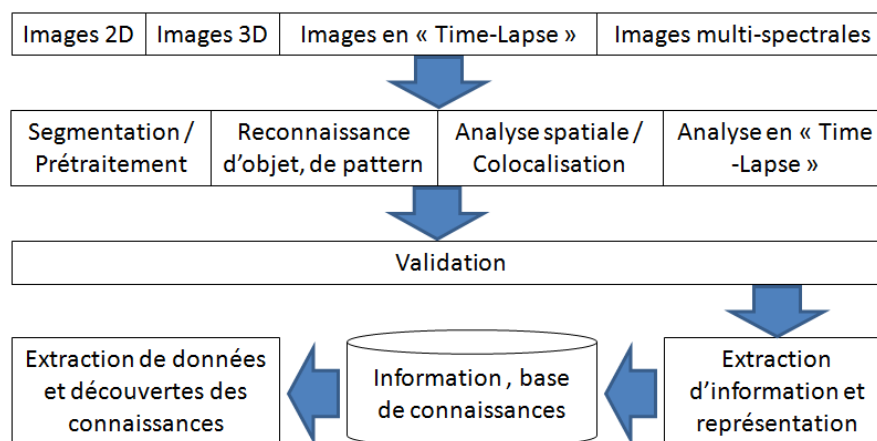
Images 2D
Images 3D
Images en « Time-Lapse »
Images multi-spectrales

Segmentation / Prétraitement
Reconnaissance d'objet, de pattern
Analyse spatiale / Colocalisation
Analyse en « Time -Lapse »

Validation

Extraction d'information et représentation

Information , base de connaissances

Extraction de données et découvertes des connaissances